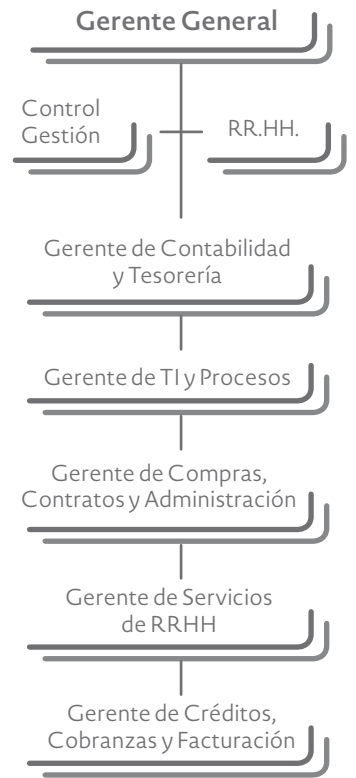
Gerente General

Control Gestión

RR.HH.

Gerente de Contabilidad y Tesorería

Gerente de TI y Procesos

Gerente de Compras, Contratos y Administración

Gerente de Servicios de RRHH

Gerente de Créditos, Cobranzas y Facturación